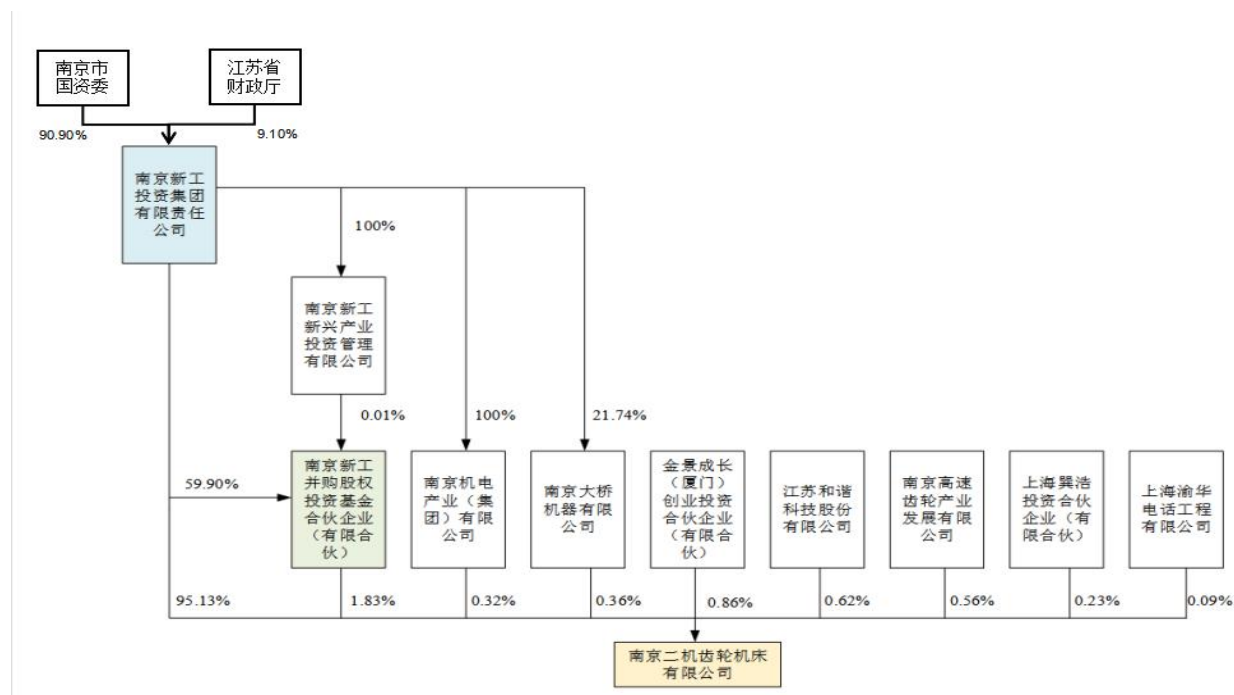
南京市国资委

江苏省财政厅

90.90%

9.10%

南京新工投资集团有限责任公司

100%

南京新工新兴产业投资管理有限公司

0.01%

100%

21.74%

59.90%

南京新工并购股权投资基金合伙企业（有限合伙）

南京机电产业（集团）有限公司

南京大桥机器有限公司

金景成长（厦门）创业投资合伙企业（有限合伙）

江苏和谐科技股份有限公司

南京高速齿轮产业发展有限公司

上海巽浩投资合伙企业（有限合伙）

上海渝华电话工程有限公司

95.13%

1.83%

0.32%

0.36%

0.86%

0.62%

0.56%

0.23%

0.09%

南京二机齿轮机床有限公司